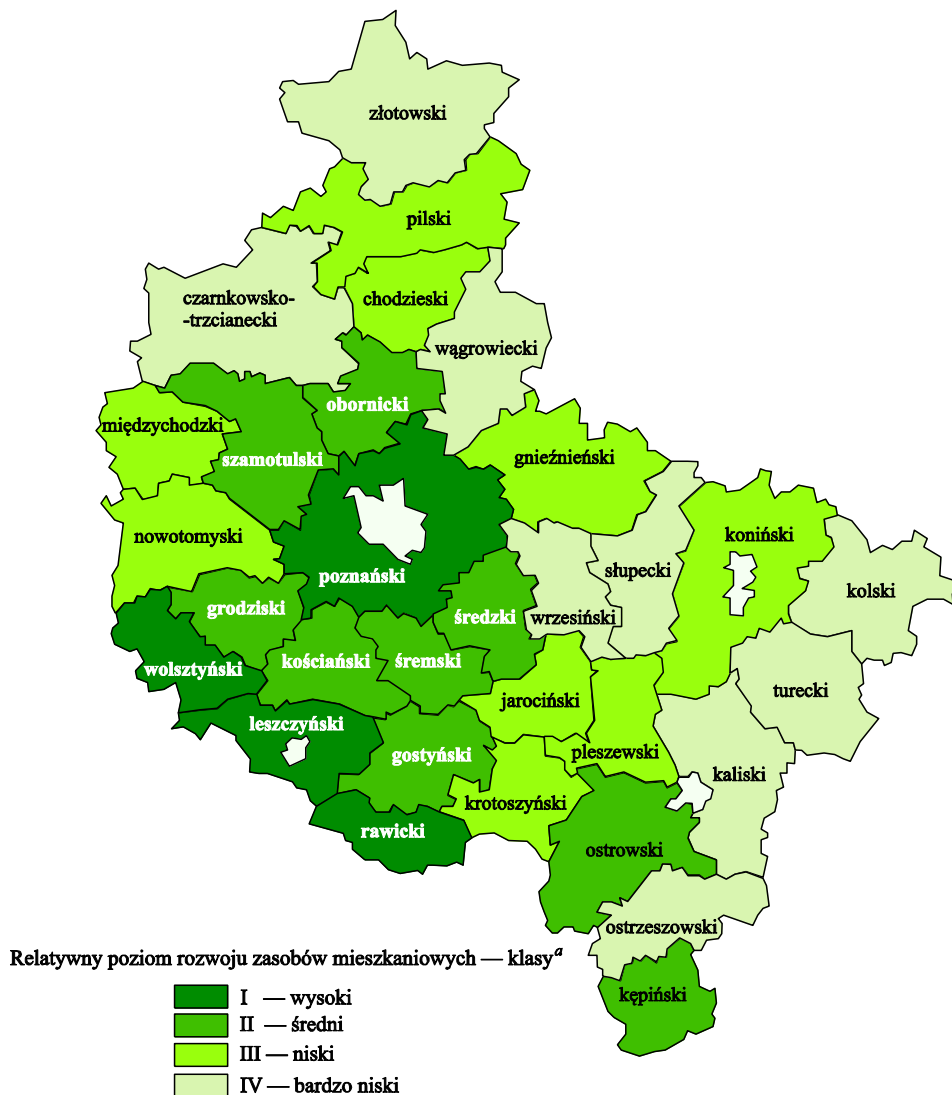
złotowski

pilski

czarnkowsko-
-trzcianecki

chodzieski

wągrowiecki

obornicki

międzychodzki

szamotulski

gnieźnieński

nowotomyski

poznański

koniński

słupecki

kolski

grodziski

średzki

wrzesiński

wolsztyński

kościański

śremski

turecki

jarociński

leszczyński

gostyński

pleszewski

kaliski

krotoszyński

rawicki

ostrowski

ostrzeszowski

kępiński

Relatywny poziom rozwoju zasobów mieszkaniowych — klasy$^a$

I — wysoki
II — średni
III — niski
IV — bardzo niski